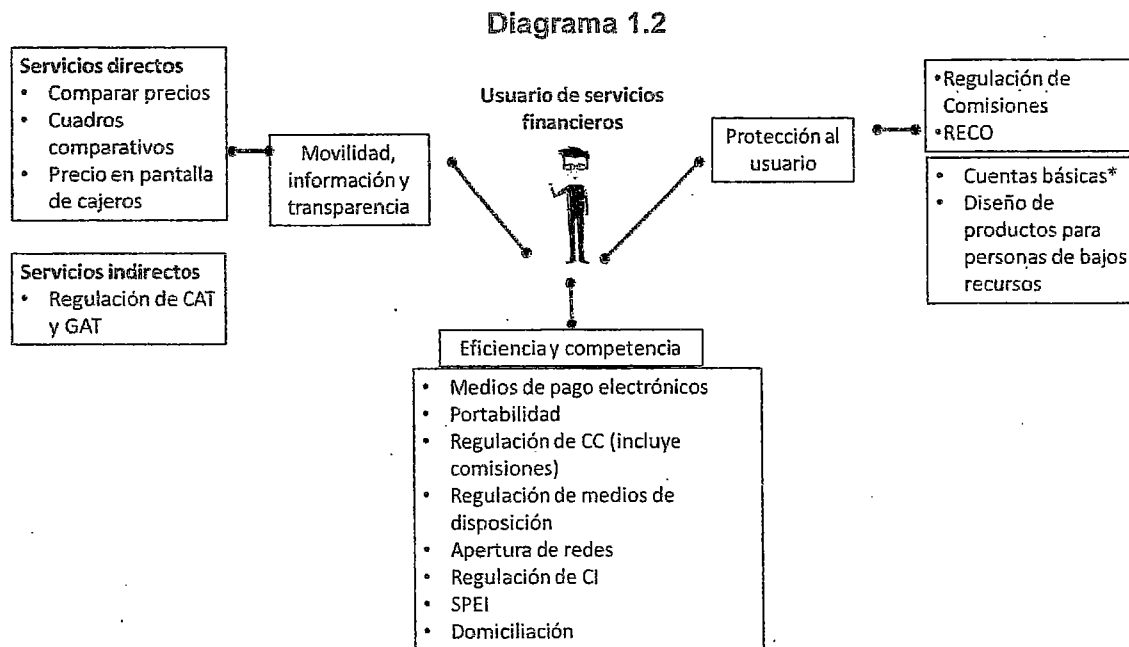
Diagrama 1.2

Servicios directos
- Comparar precios
- Cuadros comparativos
- Precio en pantalla de cajeros

Servicios indirectos
- Regulación de CAT y GAT

Movilidad, información y transparencia

Usuario de servicios financieros

Protección al usuario

•Regulación de Comisiones
•RECO

- Cuentas básicas*
- Diseño de productos para personas de bajos recursos

Eficiencia y competencia

- Medios de pago electrónicos
- Portabilidad
- Regulación de CC (incluye comisiones)
- Regulación de medios de disposición
- Apertura de redes
- Regulación de CI
- SPEI
- Domiciliación